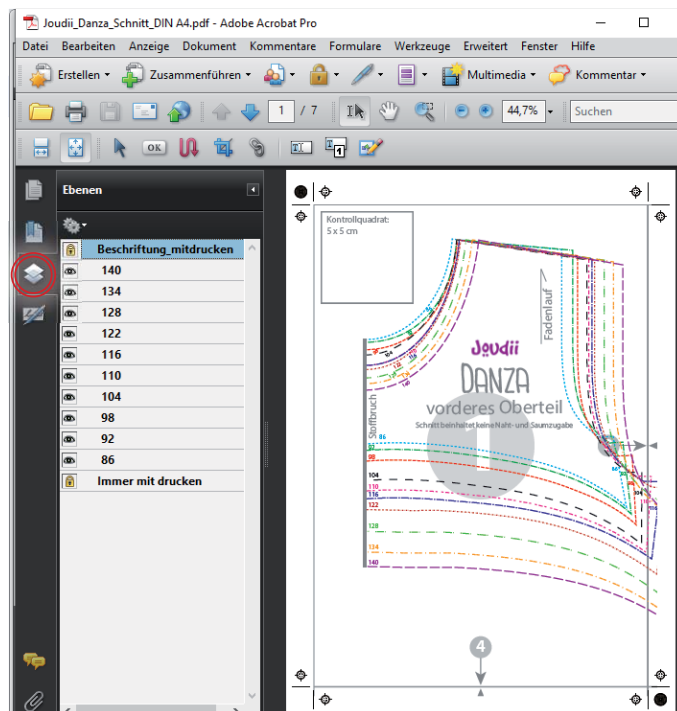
Joudii_Danza_Schnitt_DIN A4.pdf - Adobe Acrobat Pro

Datei Bearbeiten Anzeige Dokument Kommentare Formulare Werkzeuge Erweitert Fenster Hilfe

Erstellen Zusammenführen Multimedia Kommentar

1 / 7 44,7% Suchen

OK

Ebenen

Beschriftung_mitdrucken
140
134
128
122
116
110
104
98
92
86
Immer mit drucken

Kontrollquadrat:
5 x 5 cm

Fadenlauf

Joudii
DANZA
vorderes Oberteil
Schnitt beinhaltet keine Naht- und Saumzugabe

Stoffbruch

86
92
98
104
110
116
122
128
134
140

4